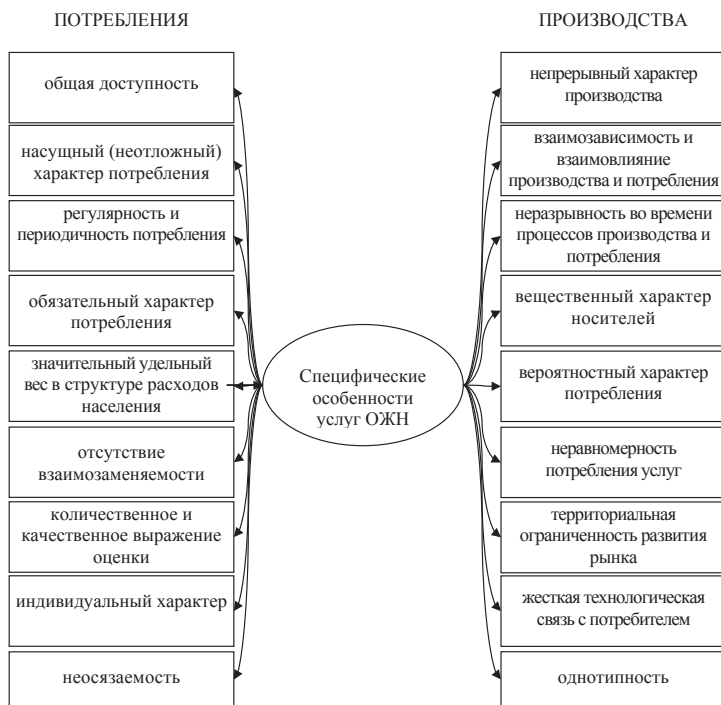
ПОТРЕБЛЕНИЯ

ПРОИЗВОДСТВА

общая доступность

насущный (неотложный) характер потребления

регулярность и периодичность потребления

обязательный характер потребления

значительный удельный вес в структуре расходов населения

отсутствие взаимозаменяемости

количественное и качественное выражение оценки

индивидуальный характер

неосязаемость

Специфические особенности услуг ОЖН

непрерывный характер производства

взаимозависимость и взаимовлияние производства и потребления

неразрывность во времени процессов производства и потребления

вещественный характер носителей

вероятностный характер потребления

неравномерность потребления услуг

территориальная ограниченность развития рынка

жесткая технологическая связь с потребителем

однотипность